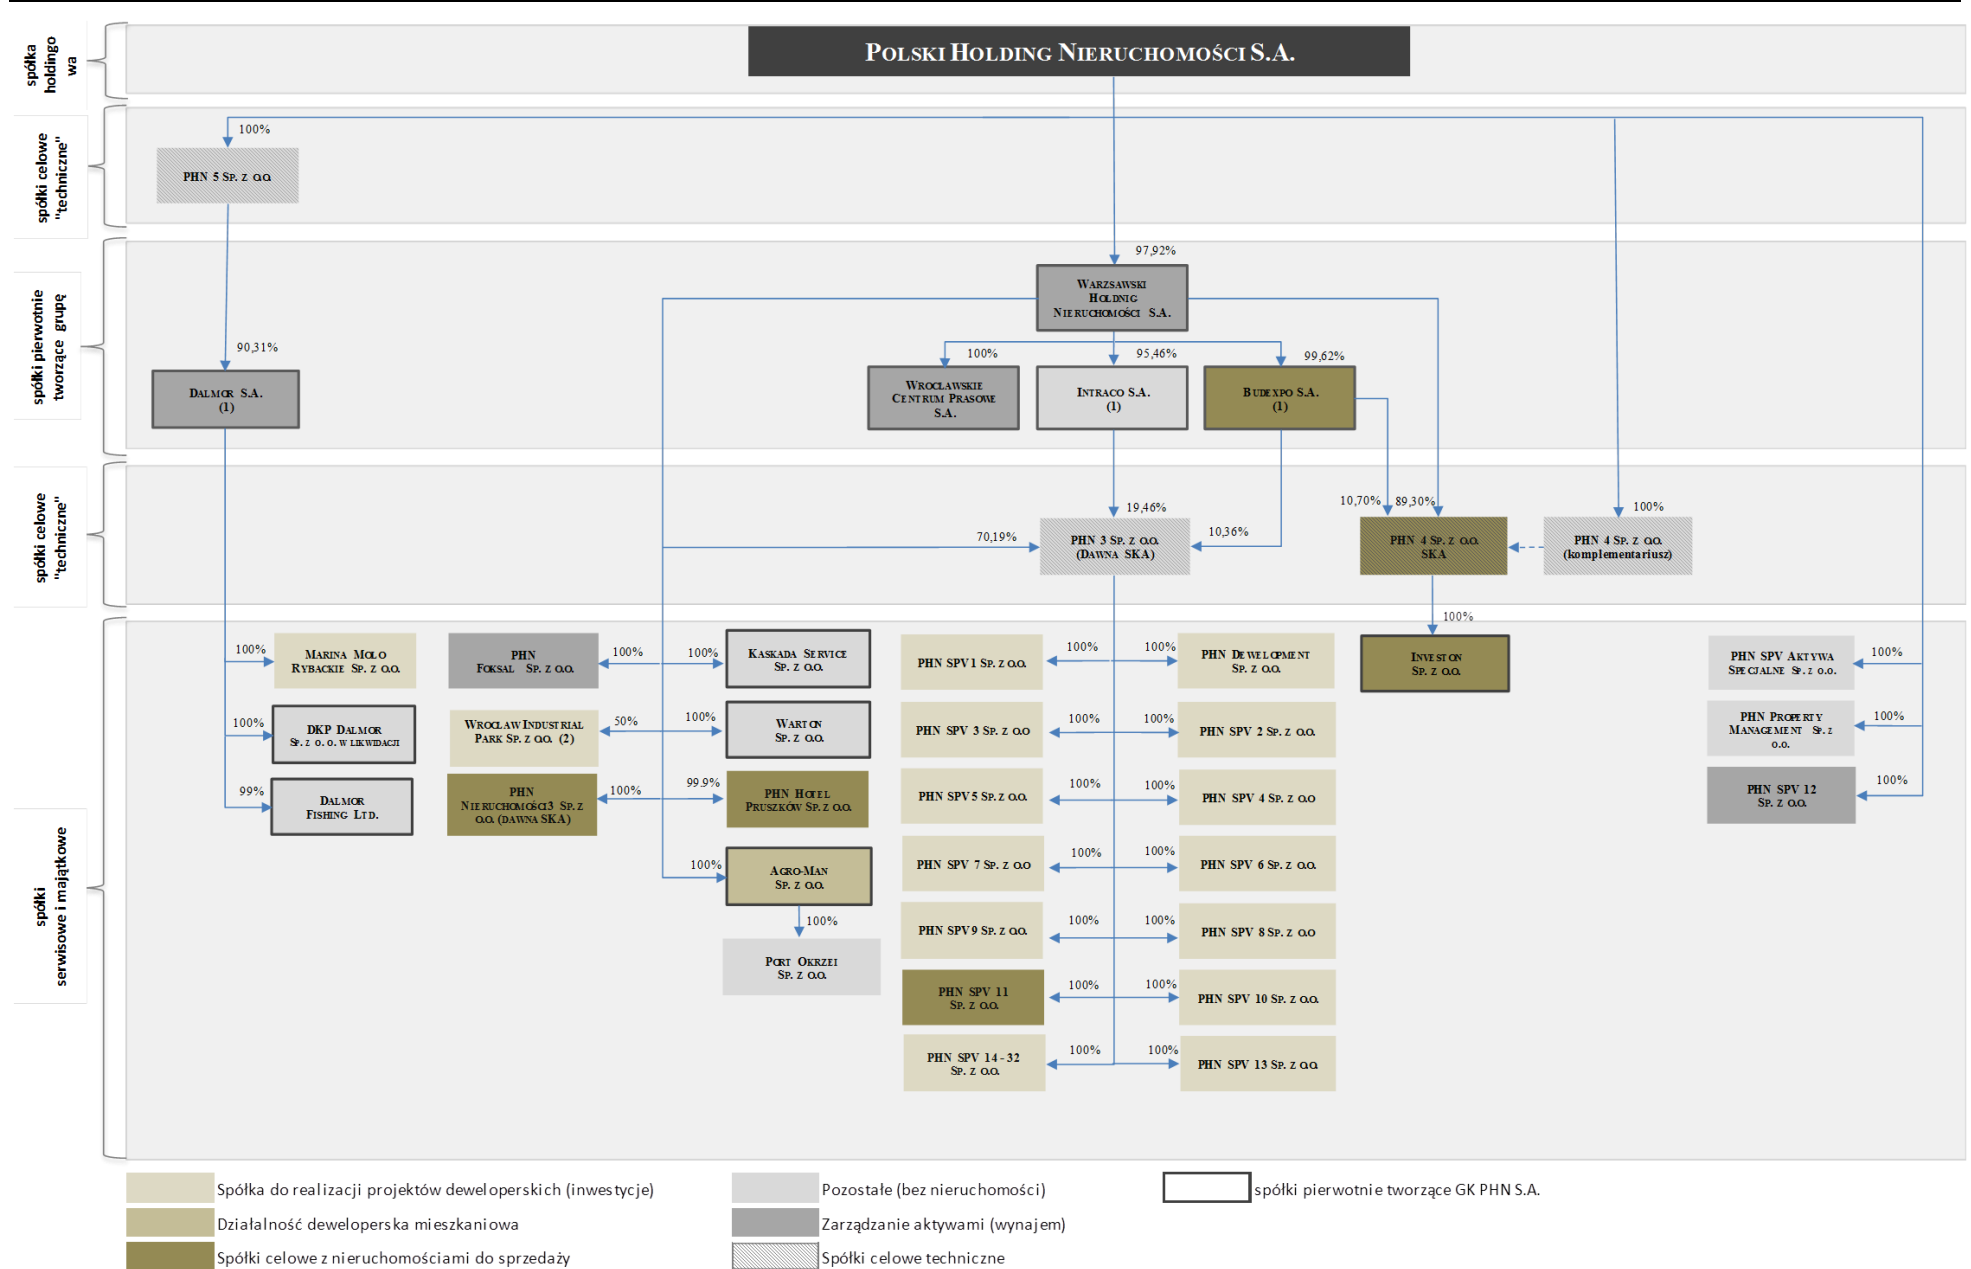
spółka holdingowa

Polski Holding Nieruchomości S.A.

spółki celowe "techniczne"

100%

PHN 5 Sp. z o.o.

spółki pierwotnie tworzące grupę

97,92%

Warszawski Holding Nieruchomości S.A.

90,31%

Dalmor S.A. (1)

100%

Wrocławskie Centrum Prasowe S.A.

95,46%

Intraco S.A. (1)

99,62%

Budexpo S.A. (1)

spółki celowe "techniczne"

19,46%

70,19%

PHN 3 Sp. z o.o. (dawna SKA)

10,36%

10,70%

89,30%

PHN 4 Sp. z o.o. SKA

100%

PHN 4 Sp. z o.o. (komplementariusz)

100%

spółki serwisowe i majątkowe

100%

Marina Molo Rybackie Sp. z o.o.

PHN Foksal Sp. z o.o.

100%

100%

Kaskada Service Sp. z o.o.

100%

PHN SPV 1 Sp. z o.o.

100%

PHN Development Sp. z o.o.

Investon Sp. z o.o.

PHN SPV Aktywa Specjalne Sp. z o.o.

100%

100%

DKP Dalmor Sp. z o.o. w likwidacji

Wrocław Industrial Park Sp. z o.o. (2)

50%

100%

Warton Sp. z o.o.

PHN SPV 3 Sp. z o.o.

100%

100%

PHN SPV 2 Sp. z o.o.

PHN Property Management Sp. z o.o.

100%

99%

Dalmor Fishing Ltd.

PHN Nieruchomości3 Sp. z o.o. (dawna SKA)

100%

99,9%

PHN Hotel Pruszków Sp. z o.o.

PHN SPV5 Sp. z o.o.

100%

100%

PHN SPV 4 Sp. z o.o.

PHN SPV 12 Sp. z o.o.

100%

100%

Agro-Man Sp. z o.o.

PHN SPV 7 Sp. z o.o.

100%

100%

PHN SPV 6 Sp. z o.o.

100%

Port Okrzei Sp. z o.o.

PHN SPV9 Sp. z o.o.

100%

100%

PHN SPV 8 Sp. z o.o.

PHN SPV 11 Sp. z o.o.

100%

100%

PHN SPV 10 Sp. z o.o.

PHN SPV 14-32 Sp. z o.o.

100%

100%

PHN SPV 13 Sp. z o.o.

Spółka do realizacji projektów deweloperskich (inwestycje)

Pozostałe (bez nieruchomości)

spółki pierwotnie tworzące GK PHN S.A.

Działalność deweloperska mieszkaniowa

Zarządzanie aktywami (wynajem)

Spółki celowe z nieruchomościami do sprzedaży

Spółki celowe techniczne